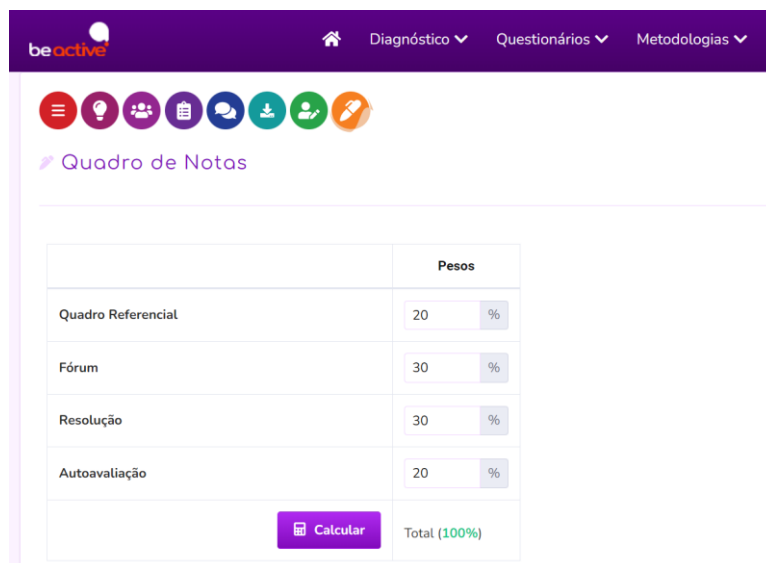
beactive

Diagnóstico Questionários Metodologias

Quadro de Notas

|  | Pesos |
|---|---|
| Quadro Referencial | 20 % |
| Fórum | 30 % |
| Resolução | 30 % |
| Autoavaliação | 20 % |
| Calcular | Total (100%) |